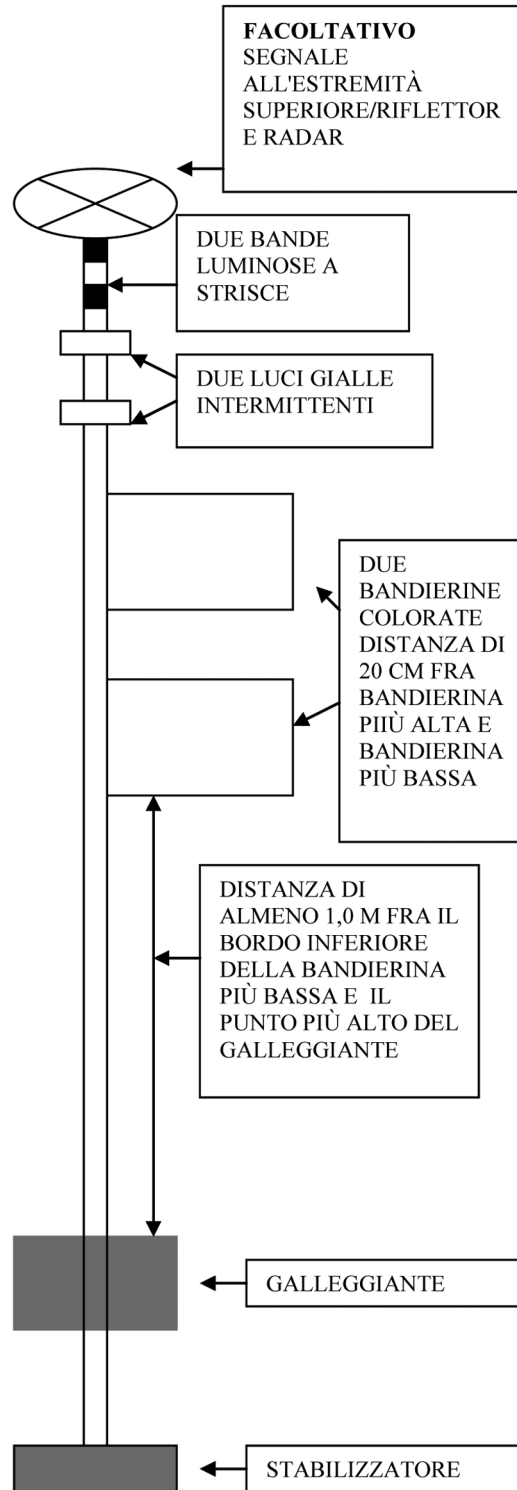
**FACOLTATIVO**
SEGNALE ALL'ESTREMITÀ SUPERIORE/RIFLETTOR E RADAR

DUE BANDE LUMINOSE A STRISCE

DUE LUCI GIALLE INTERMITTENTI

DUE BANDIERINE COLORATE DISTANZA DI 20 CM FRA BANDIERINA PIIÙ ALTA E BANDIERINA PIÙ BASSA

DISTANZA DI ALMENO 1,0 M FRA IL BORDO INFERIORE DELLA BANDIERINA PIÙ BASSA E IL PUNTO PIÙ ALTO DEL GALLEGGIANTE

GALLEGGIANTE

STABILIZZATORE